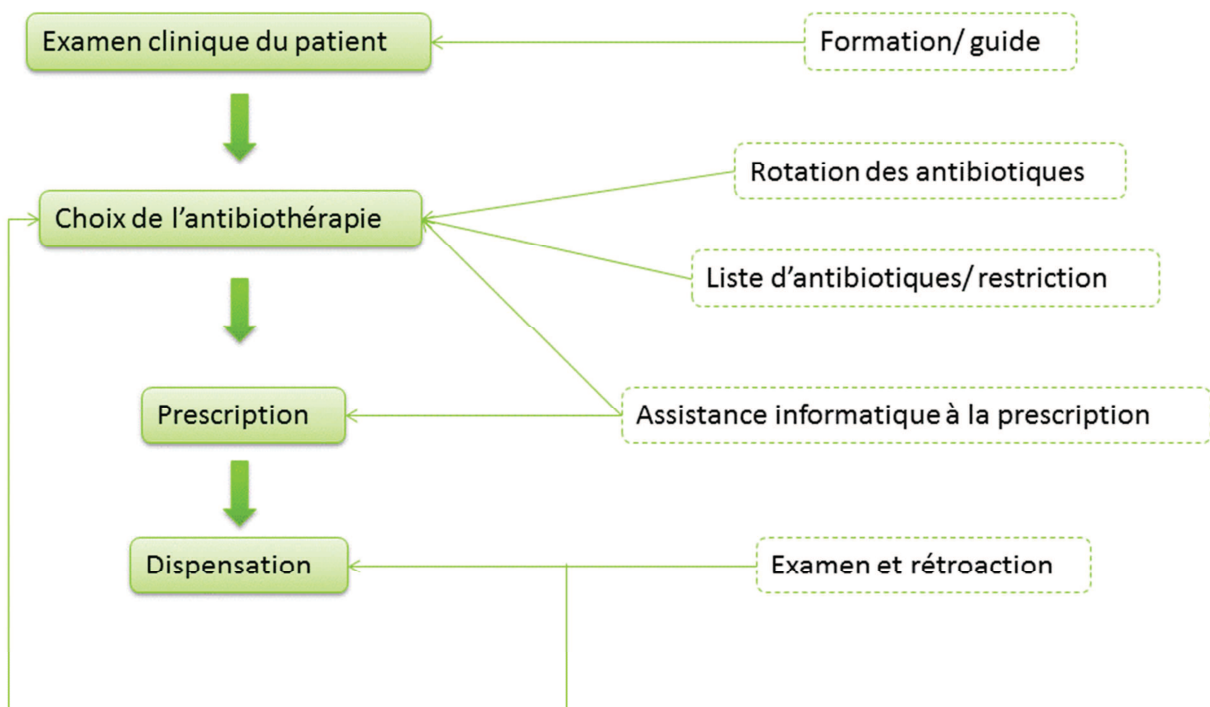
Examen clinique du patient

Formation/ guide

Rotation des antibiotiques

Choix de l'antibiothérapie

Liste d'antibiotiques/ restriction

Prescription

Assistance informatique à la prescription

Dispensation

Examen et rétroaction